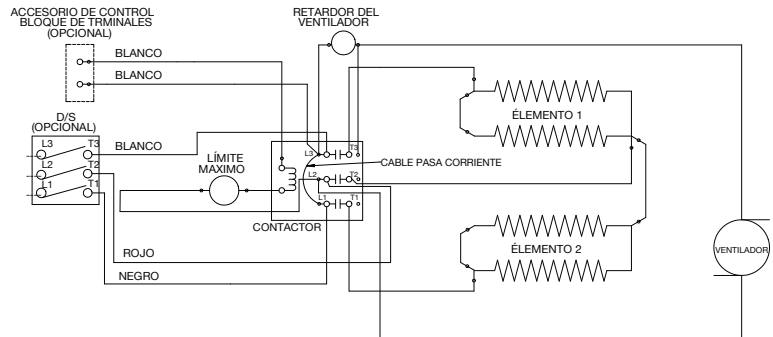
ACCESORIO DE CONTROL
BLOQUE DE TRMINALES
(OPCIONAL)

RETARDOR DEL
VENTILADOR

BLANCO
BLANCO

D/S
(OPCIONAL)

L3
T3
L2
T2
L1
T1

BLANCO

LÍMITE
MAXIMO

L3
T3
L2
T2
L1
T1

CABLE PASA CORRIENTE

CONTACTOR

ÉLEMENTO 1

ÉLEMENTO 2

VENTILADOR

ROJO

NEGRO